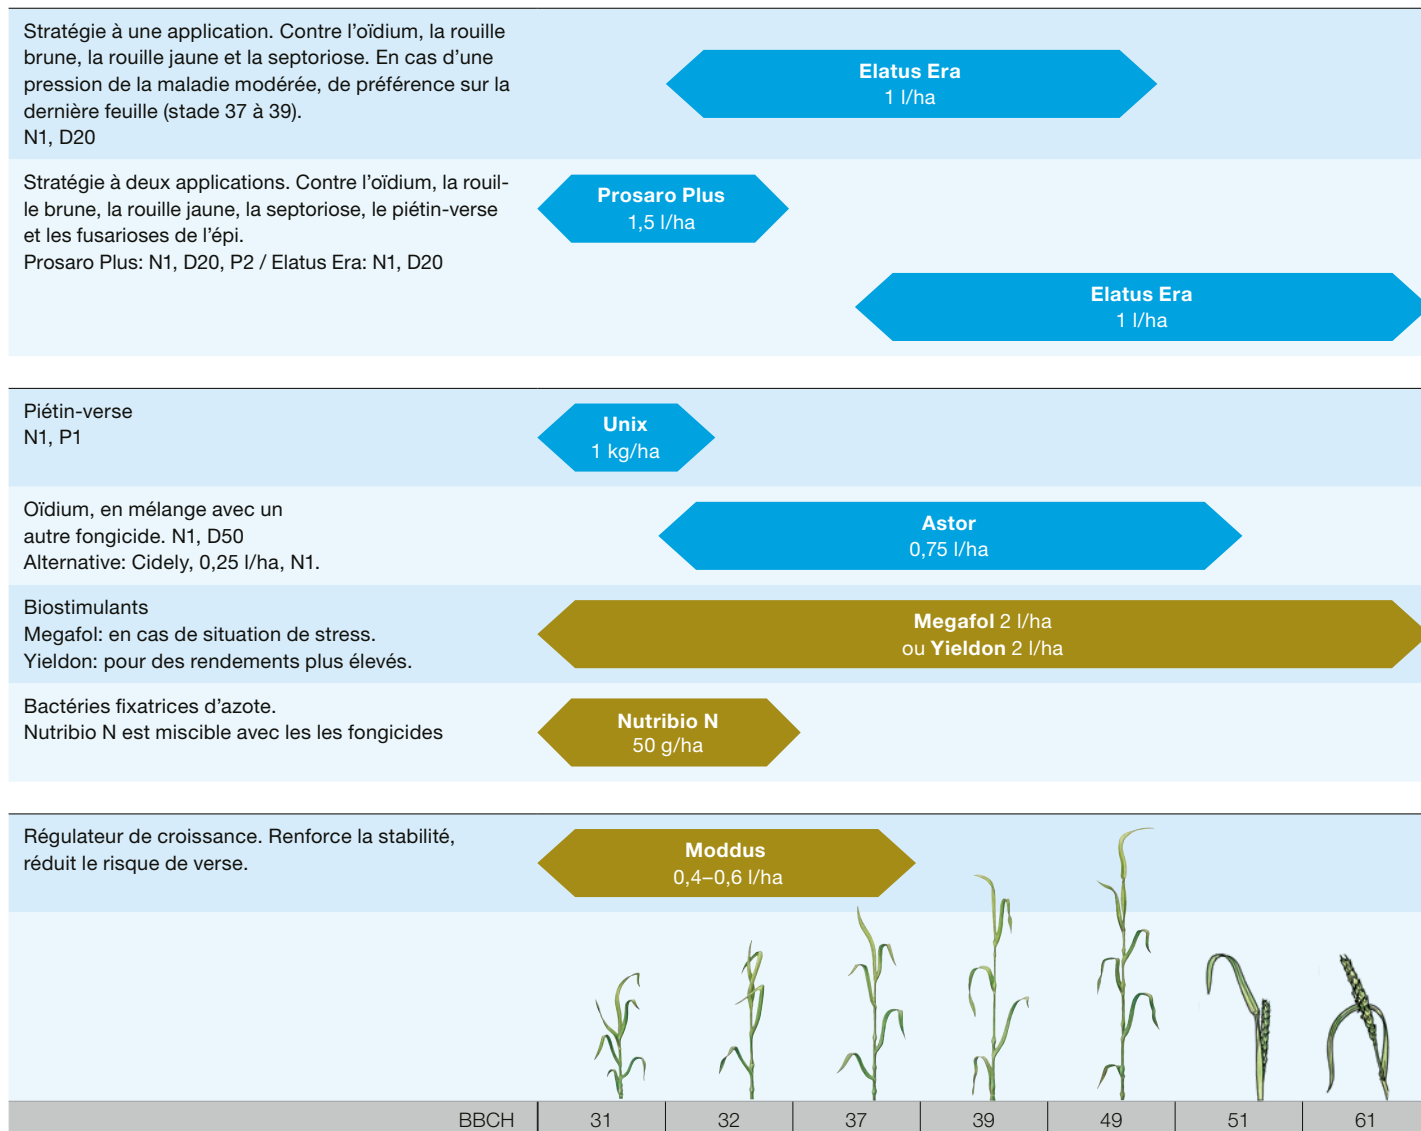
Stratégie à une application. Contre l'oïdium, la rouille brune, la rouille jaune et la septoriose. En cas d'une pression de la maladie modérée, de préférence sur la dernière feuille (stade 37 à 39).
N1, D20

Elatus Era
1 l/ha

Stratégie à deux applications. Contre l'oïdium, la rouille brune, la rouille jaune, la septoriose, le piétin-verse et les fusarioses de l'épi.
Prosaro Plus: N1, D20, P2 / Elatus Era: N1, D20

Prosaro Plus
1,5 l/ha

Elatus Era
1 l/ha

Piétin-verse
N1, P1

Unix
1 kg/ha

Oïdium, en mélange avec un autre fongicide. N1, D50
Alternative: Cidely, 0,25 l/ha, N1.

Astor
0,75 l/ha

Biostimulants
Megafol: en cas de situation de stress.
Yieldon: pour des rendements plus élevés.

Megafol 2 l/ha
ou Yieldon 2 l/ha

Bactéries fixatrices d'azote.
Nutribio N est miscible avec les les fongicides

Nutribio N
50 g/ha

Régulateur de croissance. Renforce la stabilité, réduit le risque de verse.

Moddus
0,4–0,6 l/ha

| BBCH | 31 | 32 | 37 | 39 | 49 | 51 | 61 |
|---|---|---|---|---|---|---|---|